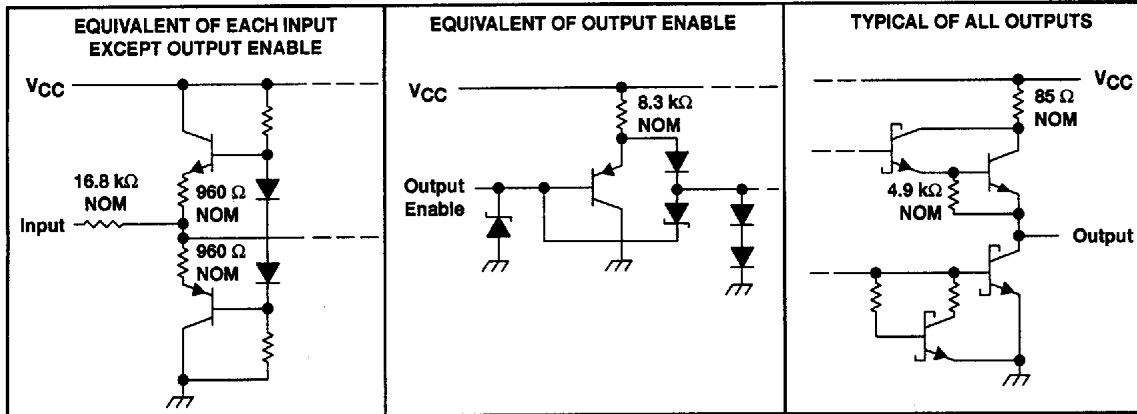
EQUIVALENT OF EACH INPUT EXCEPT OUTPUT ENABLE

$V_{CC}$

16.8 kΩ NOM

Input

960 Ω NOM

960 Ω NOM

EQUIVALENT OF OUTPUT ENABLE

$V_{CC}$

8.3 kΩ NOM

Output Enable

TYPICAL OF ALL OUTPUTS

$V_{CC}$

85 Ω NOM

4.9 kΩ NOM

Output